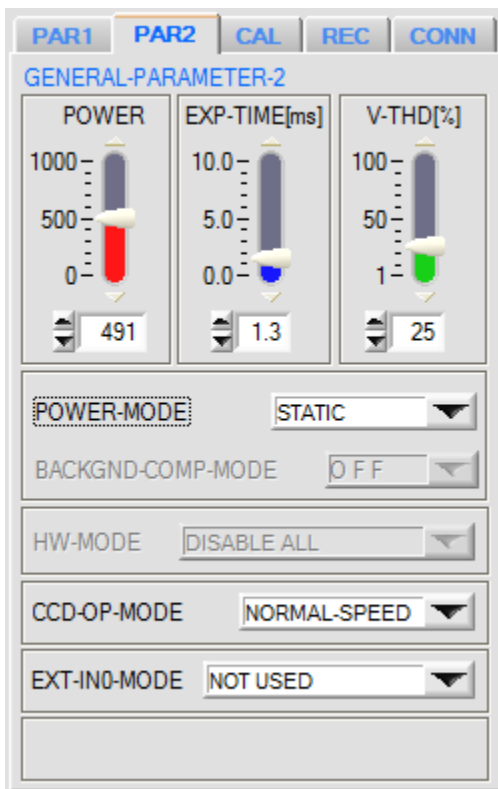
PAR1 PAR2 CAL REC CONN

GENERAL-PARAMETER-2

POWER
1000
500
0
491

EXP-TIME[ms]
10.0
5.0
0.0
1.3

V-THD[%]
100
50
1
25

POWER-MODE STATIC

BACKGND-COMP-MODE OFF

HW-MODE DISABLE ALL

CCD-OP-MODE NORMAL-SPEED

EXT-IN0-MODE NOT USED